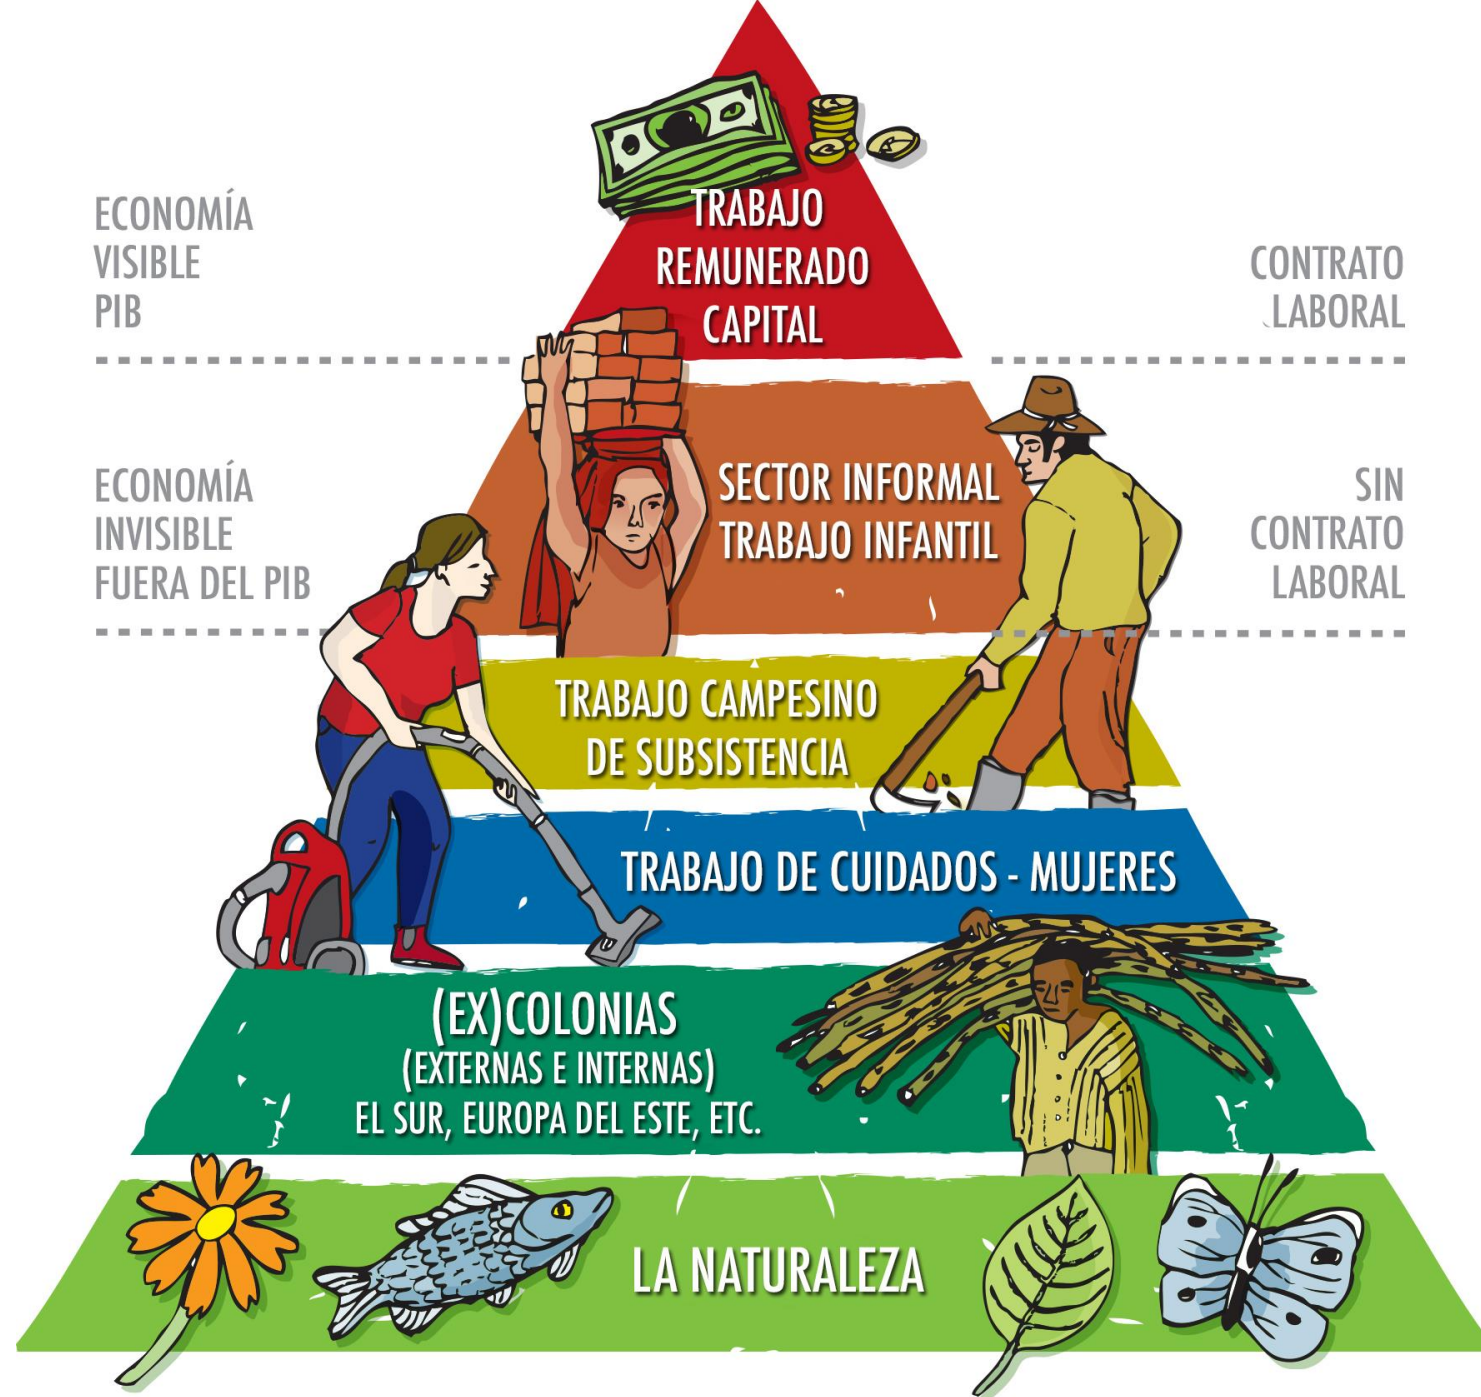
ECONOMÍA
VISIBLE
PIB

TRABAJO
REMUNERADO
CAPITAL

CONTRATO
LABORAL

ECONOMÍA
INVISIBLE
FUERA DEL PIB

SECTOR INFORMAL
TRABAJO INFANTIL

SIN
CONTRATO
LABORAL

TRABAJO CAMPESINO
DE SUBSISTENCIA

TRABAJO DE CUIDADOS - MUJERES

(EX)COLONIAS
(EXTERNAS E INTERNAS)
EL SUR, EUROPA DEL ESTE, ETC.

LA NATURALEZA